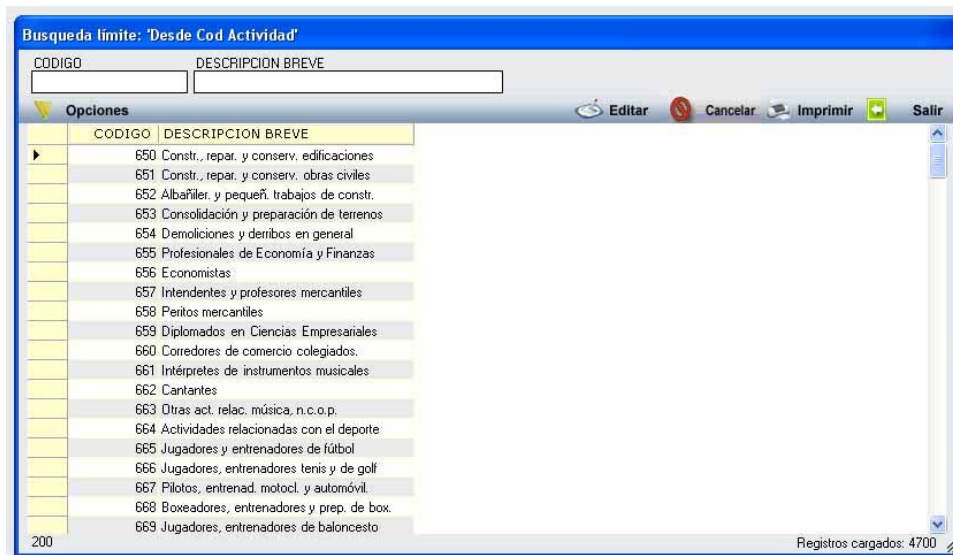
Busqueda límite: 'Desde Cod Actividad'

CODIGO
DESCRIPCION BREVE

Opciones
Editar
Cancelar
Imprimir
Salir

| CODIGO | DESCRIPCION BREVE |
|---|---|
| 650 | Constr., repar. y conserv. edificaciones |
| 651 | Constr., repar. y conserv. obras civiles |
| 652 | Albañiler. y pequeñ. trabajos de constr. |
| 653 | Consolidación y preparación de terrenos |
| 654 | Demoliciones y derribos en general |
| 655 | Profesionales de Economía y Finanzas |
| 656 | Economistas |
| 657 | Intendentes y profesores mercantiles |
| 658 | Peritos mercantiles |
| 659 | Diplomados en Ciencias Empresariales |
| 660 | Corredores de comercio colegiados. |
| 661 | Intérpretes de instrumentos musicales |
| 662 | Cantantes |
| 663 | Otras act. relac. música, n.c.o.p. |
| 664 | Actividades relacionadas con el deporte |
| 665 | Jugadores y entrenadores de fútbol |
| 666 | Jugadores, entrenadores tenis y de golf |
| 667 | Pilotos, entrenad. motocl. y automóvil. |
| 668 | Boxeadores, entrenadores y prep. de box. |
| 669 | Jugadores, entrenadores de baloncesto |

200
Registros cargados: 4700